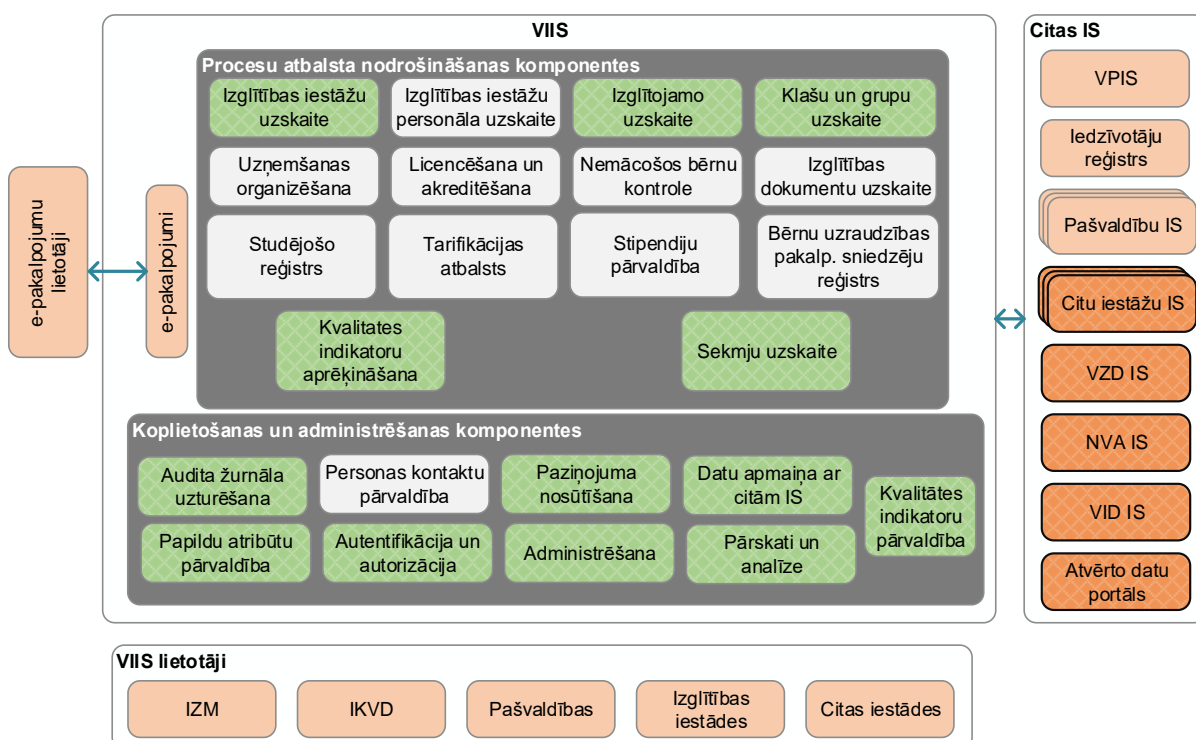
e-pakalpojumu lietotāji

e-pakalpojumi

VIIS

Procesu atbalsta nodrošināšanas komponentes

Izglītības iestāžu uzskaite

Izglītības iestāžu personāla uzskaite

Izglītojamo uzskaite

Klašu un grupu uzskaite

Uzņemšanas organizēšana

Licencēšana un akreditēšana

Nemācošos bērnu kontrole

Izglītības dokumentu uzskaite

Studējošo reģistrs

Tarifikācijas atbalsts

Stipendiju pārvaldība

Bērnu uzraudzības pakalp. sniedzēju reģistrs

Kvalitates indikatoru aprēķināšana

Sekmju uzskaite

Koplietošanas un administrēšanas komponentes

Audita žurnāla uzturēšana

Personas kontaktu pārvaldība

Paziņojuma nosūtīšana

Datu apmaiņa ar citām IS

Kvalitātes indikatoru pārvaldība

Papildu atribūtu pārvaldība

Autentifikācija un autorizācija

Administrēšana

Pārskati un analīze

Citas IS

VPIS

Iedzīvotāju reģistrs

Pašvaldību IS

Citu iestāžu IS

VZD IS

NVA IS

VID IS

Atvērto datu portāls

VIIS lietotāji

IZM

IKVD

Pašvaldības

Izglītības iestādes

Citas iestādes